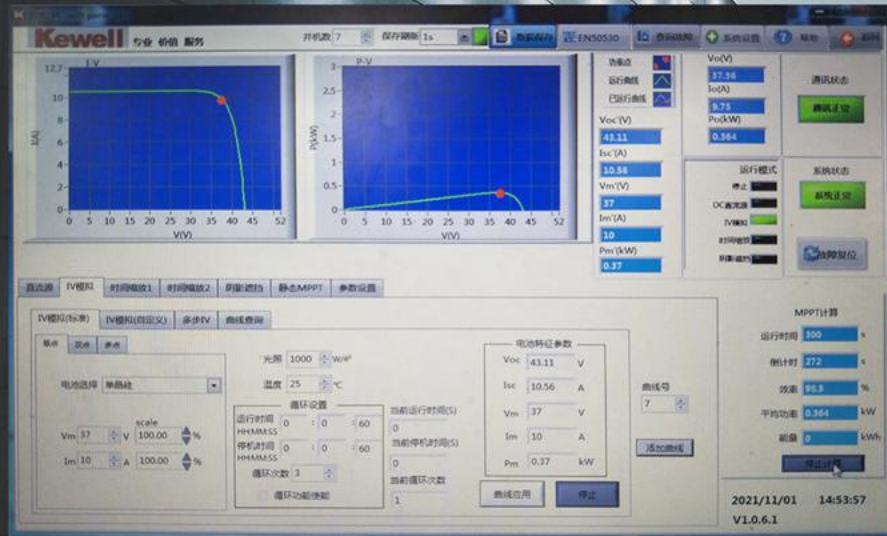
Kewell 专业 价值 服务

开机数 7 保存间隔 1s 数据保存 EN50530 查询故障 系统设置 帮助

I-V

12.7

10

5

0

0 5 10 15 20 25 30 35 40 45 52

V(V)

I(A)

P-V

3

2

1

0

0 5 10 15 20 25 30 35 40 45 52

V(V)

P(kW)

功率点

运行曲线

已运行曲线

Voc(V)
43.11

Isc(A)
10.56

Vm(V)
37

Im(A)
10

Pm(kW)
0.37

Vo(V)
37.56

Io(A)
9.75

Po(kW)
0.364

通讯状态

通讯正常

运行模式

停止

DC直流源

IV模拟

时间缩放

阴影遮挡

系统状态

系统正常

故障复位

直流源 IV模拟 时间缩放1 时间缩放2 阴影遮挡 静态MPPT 参数设置

IV模拟(标准) IV模拟(自定义) 多步IV 曲线查询

单点 双点 多点

电池选择 单晶硅

scale

Vm 37 V 100.00 %

Im 10 A 100.00 %

光照 1000 W/m²

温度 25 °C

循环设置

运行时间 HHMMSS 0 : 0 : 60

停机时间 HHMMSS 0 : 0 : 60

循环次数 3

循环功能使能

当前运行时间(S)
0

当前停机时间(S)
0

当前循环次数
1

电池特征参数

Voc 43.11 V

Isc 10.56 A

Vm 37 V

Im 10 A

Pm 0.37 kW

曲线号
7

添加曲线

曲线应用

停止

MPPT计算

运行时间 300 s

倒计时 272 s

效率 98.3 %

平均功率 0.364 kW

能量 0 kWh

停止计算

2021/11/01 14:53:57

V1.0.6.1